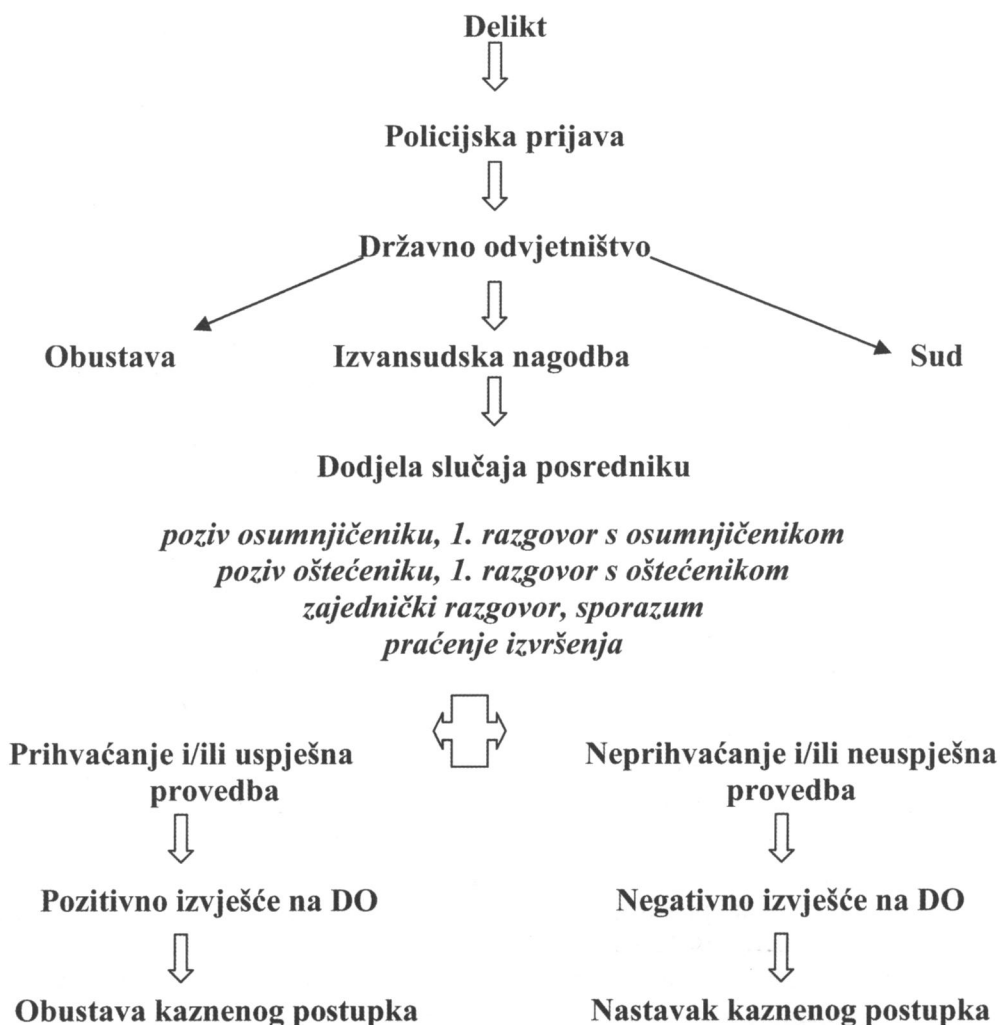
Delikt

Policijska prijava

Državno odvjetništvo

Obustava

Izvansudska nagodba

Sud

Dodjela slučaja posredniku

*poziv osumnjičeniku, 1. razgovor s osumnjičenikom*
*poziv oštećeniku, 1. razgovor s oštećenikom*
*zajednički razgovor, sporazum*
*praćenje izvršenja*

Prihvaćanje i/ili uspješna provedba

Pozitivno izvješće na DO

Obustava kaznenog postupka

Neprihvaćanje i/ili neuspješna provedba

Negativno izvješće na DO

Nastavak kaznenog postupka